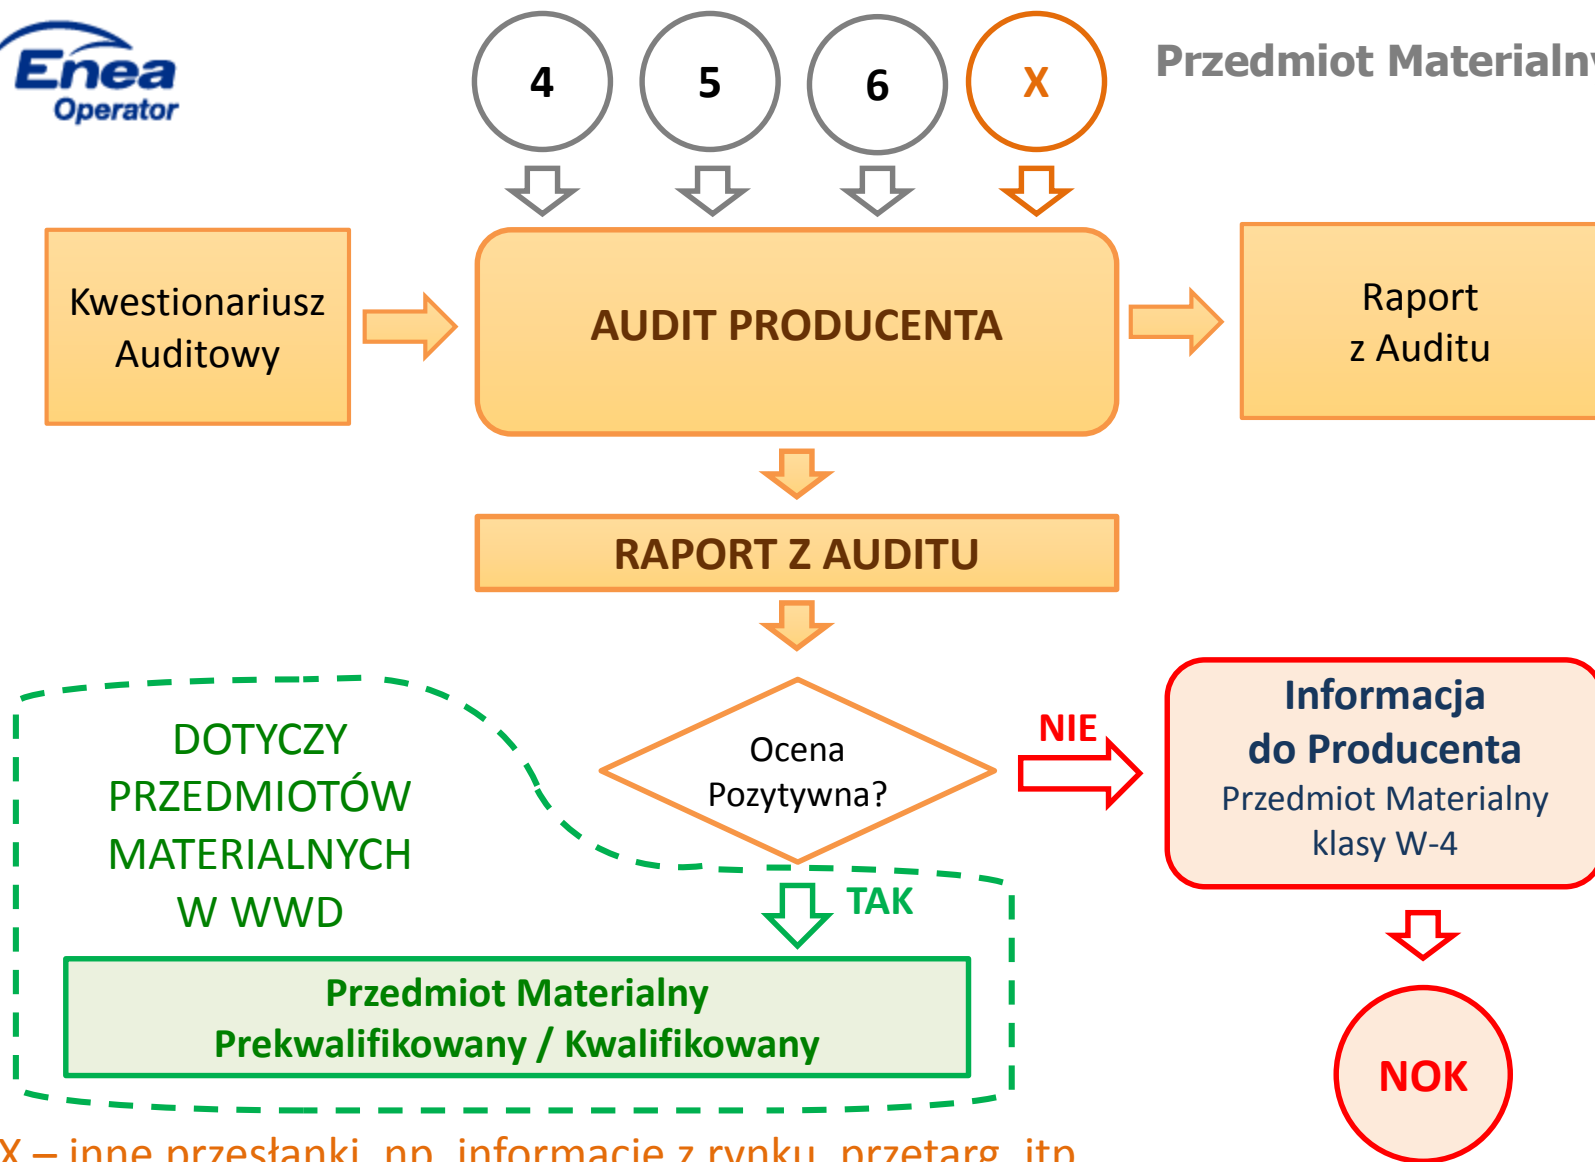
Enea Operator

4

5

6

X

Przedmiot Materialn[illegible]

Kwestionariusz Auditowy

AUDIT PRODUCENTA

Raport z Auditu

RAPORT Z AUDITU

DOTYCZY PRZEDMIOTÓW MATERIALNYCH W WWD

Ocena Pozytywna?

NIE

Informacja do Producenta

Przedmiot Materialny klasy W-4

TAK

Przedmiot Materialny Prekwalifikowany / Kwalifikowany

NOK

X – inne przesłanki, np. informacje z rynku, przetarg, itp.